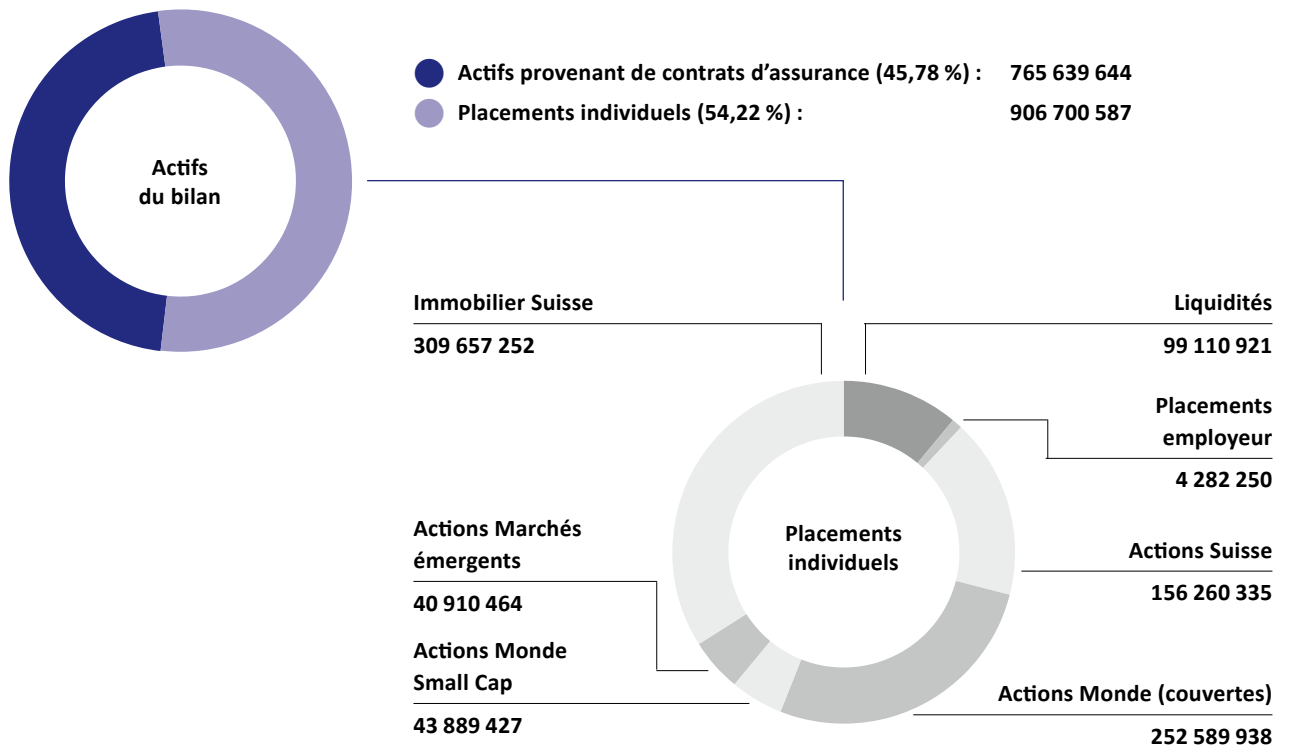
Actifs du bilan

Actifs provenant de contrats d’assurance (45,78 %) : 765 639 644

Placements individuels (54,22 %) : 906 700 587

Immobilier Suisse
309 657 252

Liquidités
99 110 921

Placements employeur
4 282 250

Placements individuels

Actions Marchés émergents
40 910 464

Actions Suisse
156 260 335

Actions Monde Small Cap
43 889 427

Actions Monde (couvertes)
252 589 938